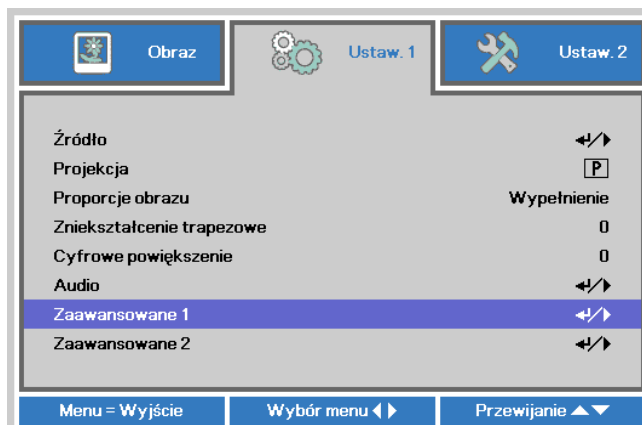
Obraz | Ustaw. 1 | Ustaw. 2

Źródło ↵/▶
Projekcja P
Proporcje obrazu Wypełnienie
Zniekształcenie trapezowe 0
Cyfrowe powiększenie 0
Audio ↵/▶
Zaawansowane 1 ↵/▶
Zaawansowane 2 ↵/▶

Menu = Wyjście | Wybór menu ◀ ▶ | Przewijanie ▲▼